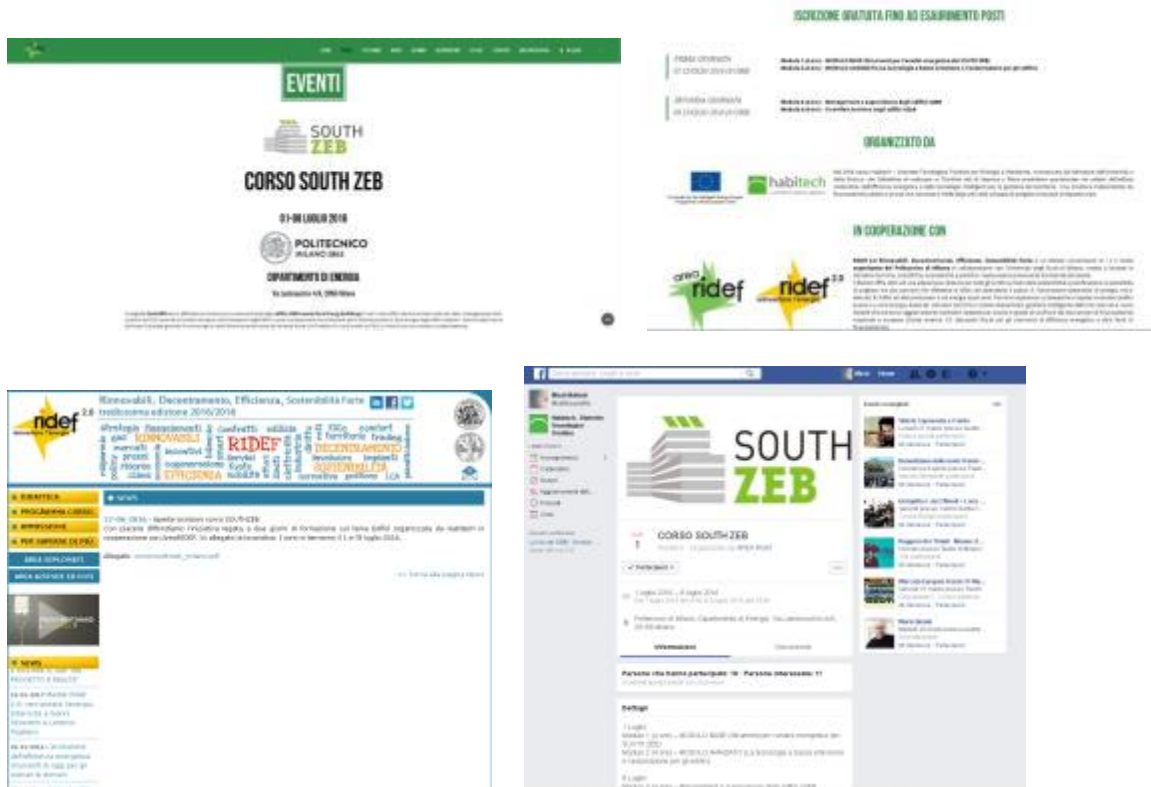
EVENTI

SOUTH ZEB

CORSO SOUTH ZEB

01-08 LUGLIO 2016

POLITECNICO MILANO 1863

DIPARTIMENTO DI ENERGIA

ISCRIZIONE GRATUITA FINO AD ESAURIMENTO POSTI

PRIMA GIORNATA

SECONDA GIORNATA

ORGANIZZATO DA

habitech

IN COOPERAZIONE CON

ridef

ridef 2.0

Rinnovabili, Decentramento, Efficienza, Sostenibilità Forte
tredicesima edizione 2015/2016

RIDEF
RINNOVABILI
DECENTRAMENTO
SOSTENIBILITÀ
EFFICIENZA

DIDATTICA
PROGRAMMA CORSO
ISCRIZIONE
PER SAPERNE DI PIÙ

NEWS

NEWS

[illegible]

SOUTH ZEB

CORSO SOUTH ZEB

Informazioni
Discussione

Dettagli